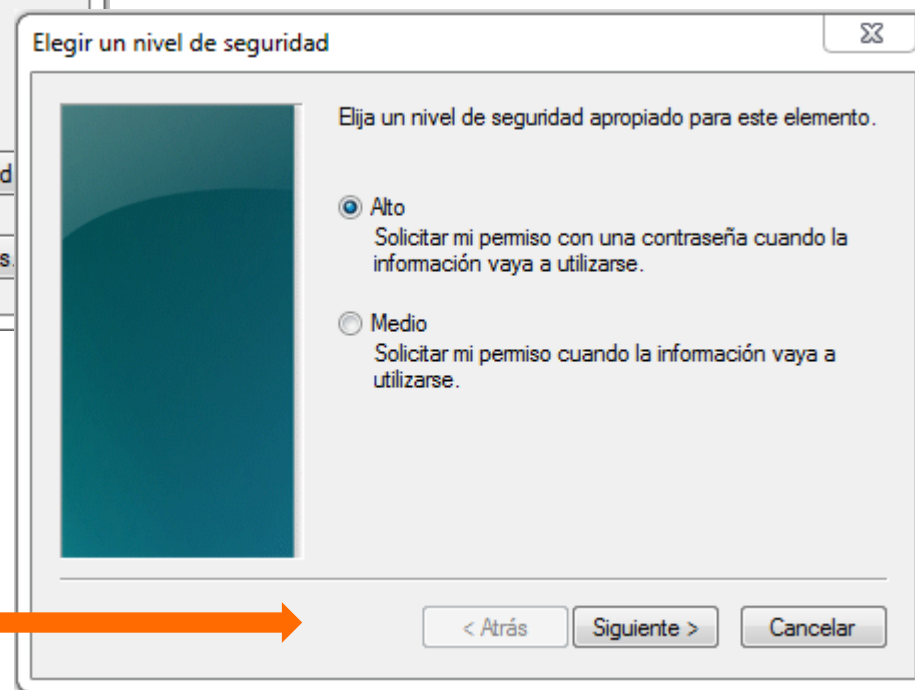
Elegir un nivel de seguridad

Elija un nivel de seguridad apropiado para este elemento.

Alto
Solicitar mi permiso con una contraseña cuando la información vaya a utilizarse.

Medio
Solicitar mi permiso cuando la información vaya a utilizarse.

< Atrás
Siguiente >
Cancelar

d
s.